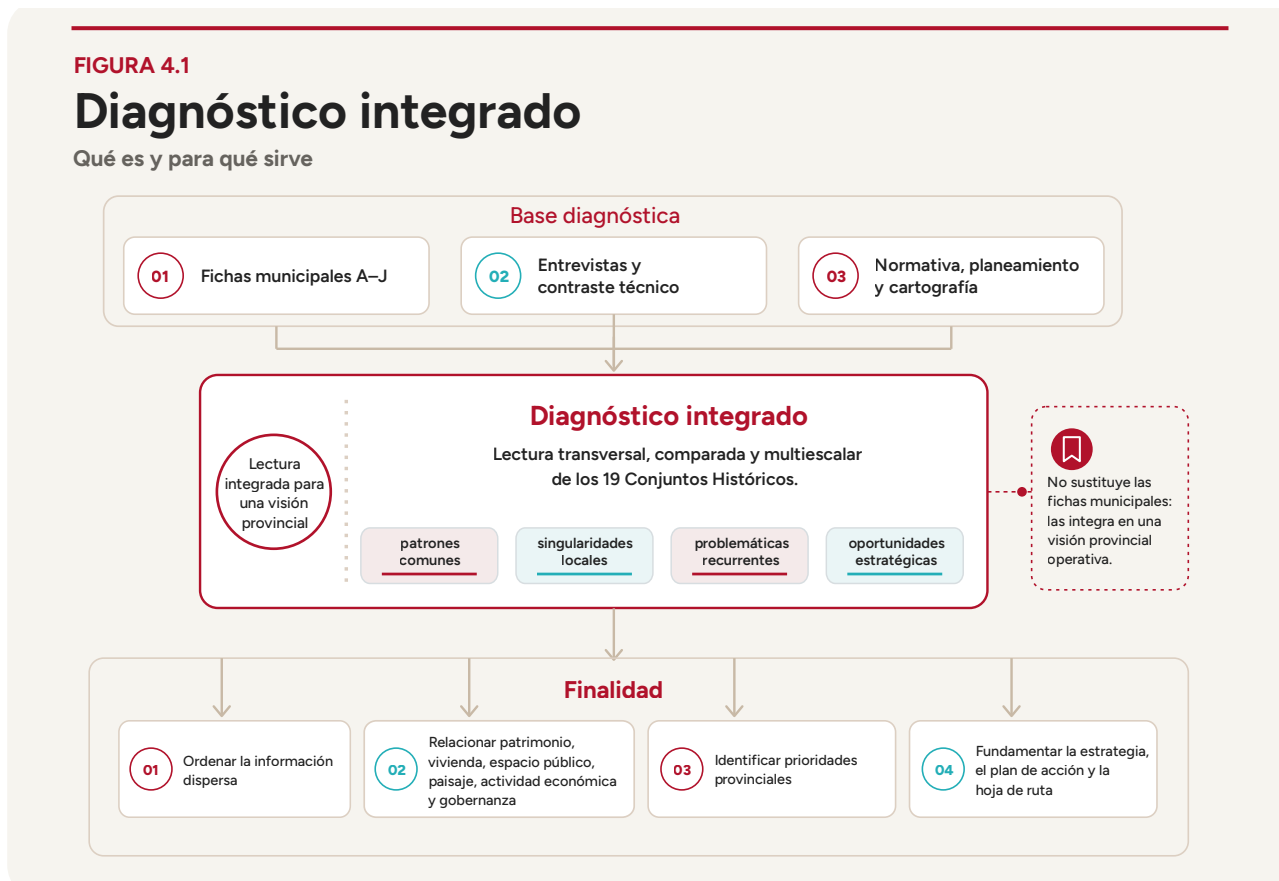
FIGURA 4.1

Diagnóstico integrado

Qué es y para qué sirve

Base diagnóstica

01 Fichas municipales A–J

02 Entrevistas y contraste técnico

03 Normativa, planeamiento y cartografía

Lectura integrada para una visión provincial

Diagnóstico integrado

Lectura transversal, comparada y multiescalar de los 19 Conjuntos Históricos.

patrones comunes

singularidades locales

problemáticas recurrentes

oportunidades estratégicas

No sustituye las fichas municipales: las integra en una visión provincial operativa.

Finalidad

01 Ordenar la información dispersa

02 Relacionar patrimonio, vivienda, espacio público, paisaje, actividad económica y gobernanza

03 Identificar prioridades provinciales

04 Fundamentar la estrategia, el plan de acción y la hoja de ruta